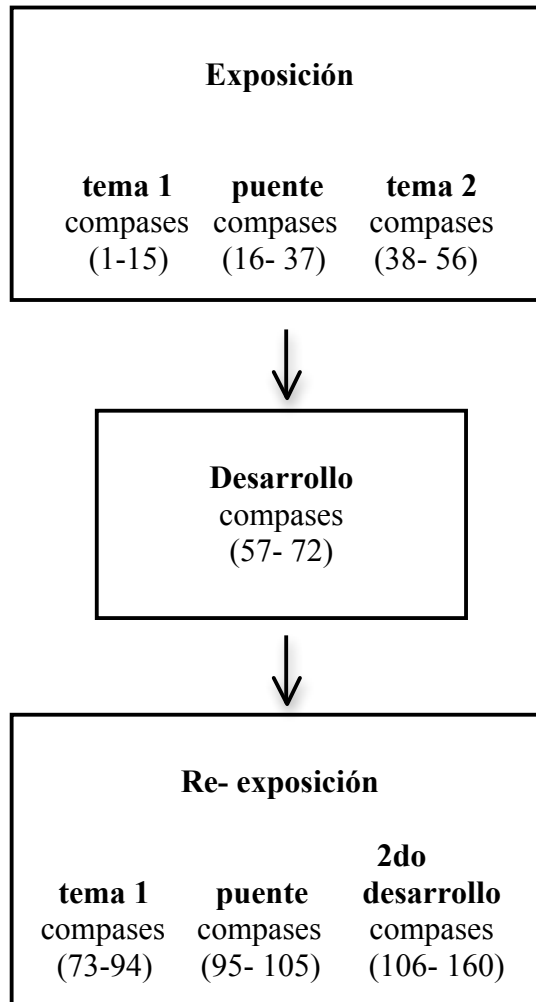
**Exposición**

| **tema 1** compases (1-15) | **puente** compases (16- 37) | **tema 2** compases (38- 56) |
|---|---|---|

**Desarrollo**
compases
(57- 72)

**Re- exposición**

| **tema 1** compases (73-94) | **puente** compases (95- 105) | **2do desarrollo** compases (106- 160) |
|---|---|---|